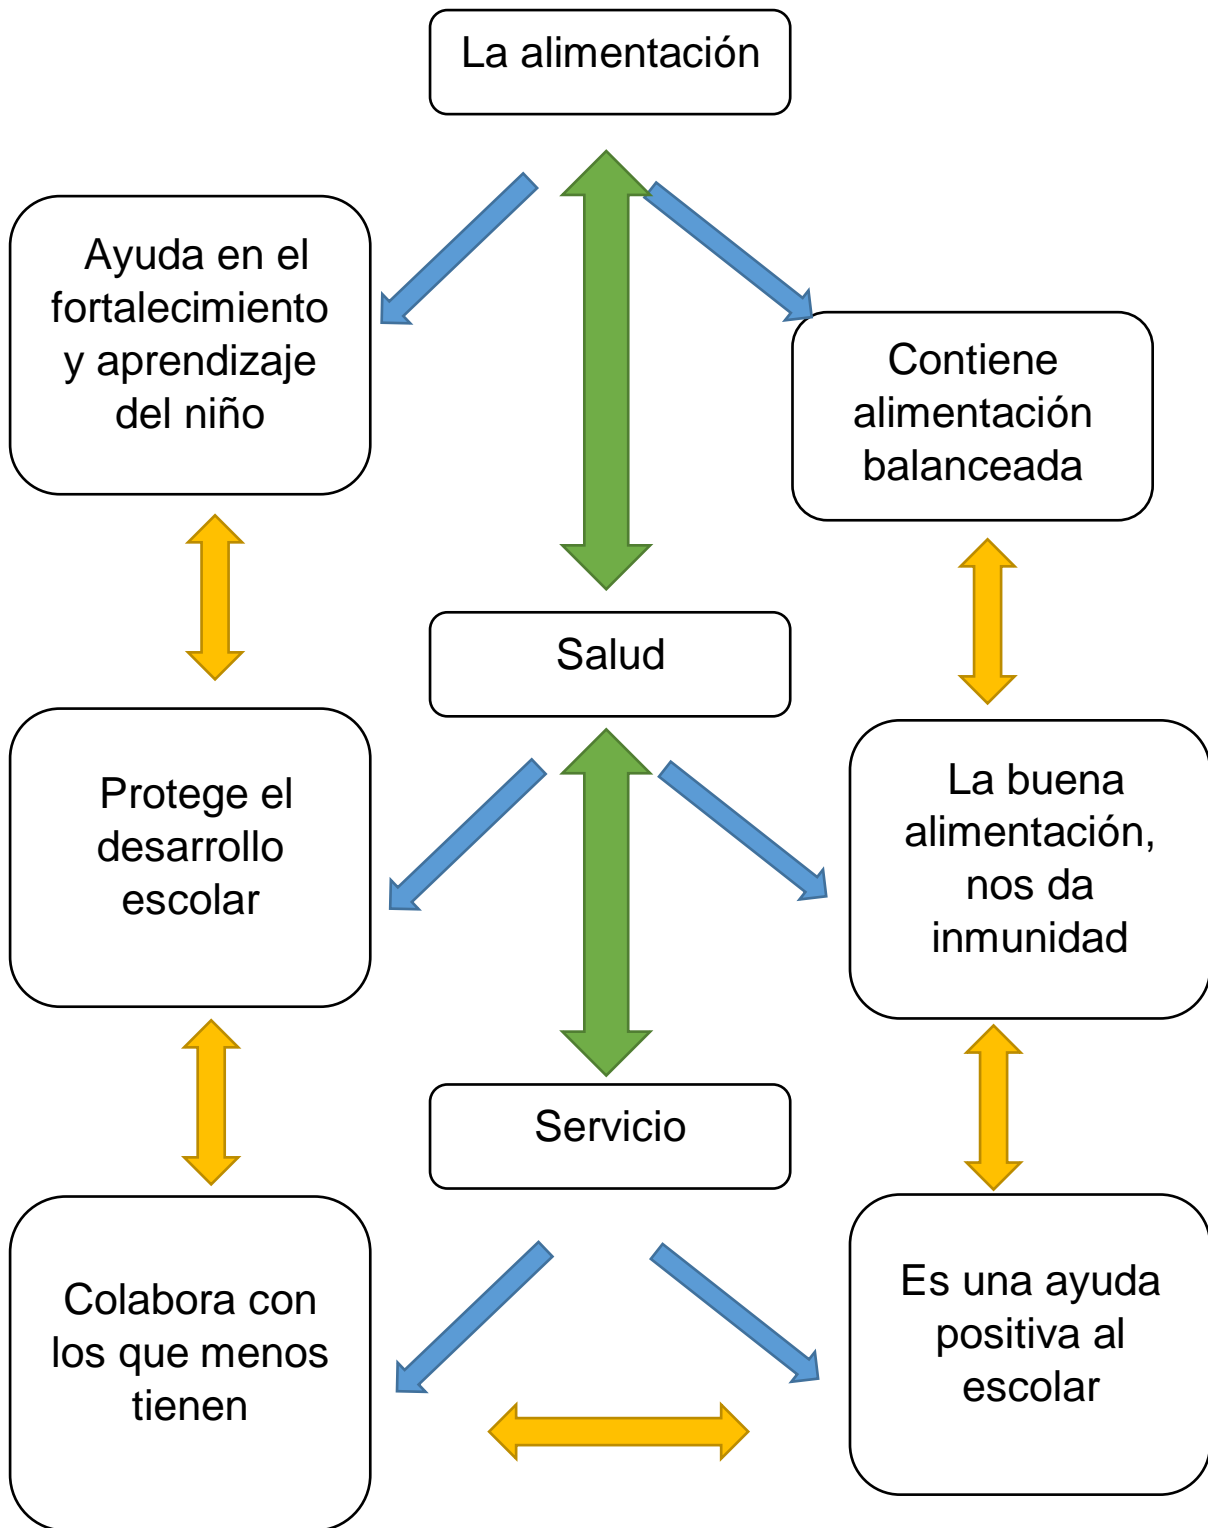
La alimentación

Ayuda en el fortalecimiento y aprendizaje del niño

Contiene alimentación balanceada

Salud

Protege el desarrollo escolar

La buena alimentación, nos da inmunidad

Servicio

Colabora con los que menos tienen

Es una ayuda positiva al escolar